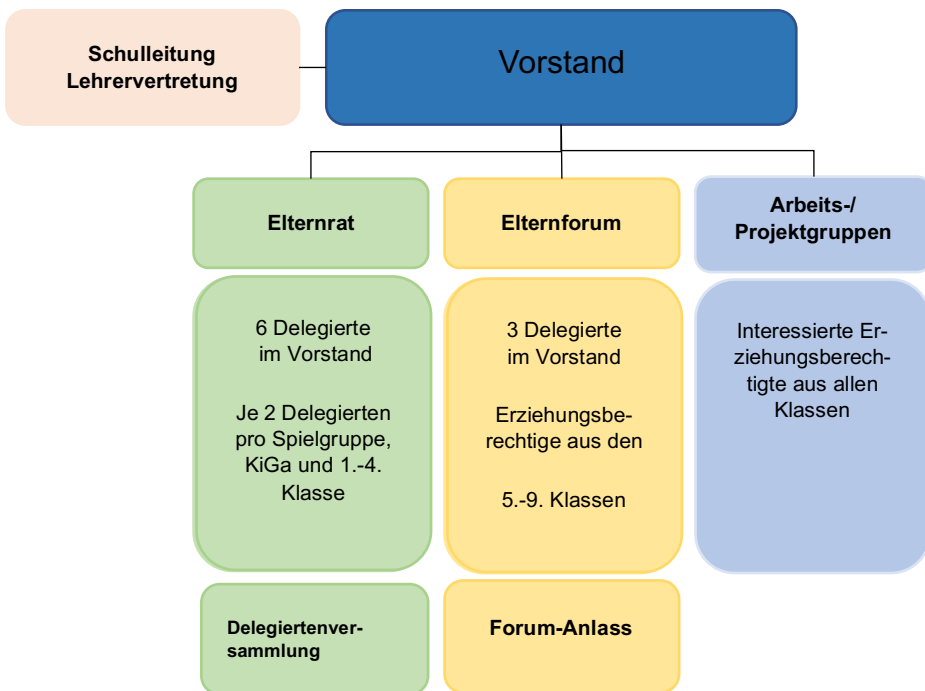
Schulleitung
Lehrervertretung

Vorstand

Elternrat

Elternforum

Arbeits-/
Projektgruppen

6 Delegierte im Vorstand

Je 2 Delegierten pro Spielgruppe, KiGa und 1.-4. Klasse

3 Delegierte im Vorstand

Erziehungsberechtige aus den

5.-9. Klassen

Interessierte Erziehungsberechtigte aus allen Klassen

Delegiertenversammlung

Forum-Anlass